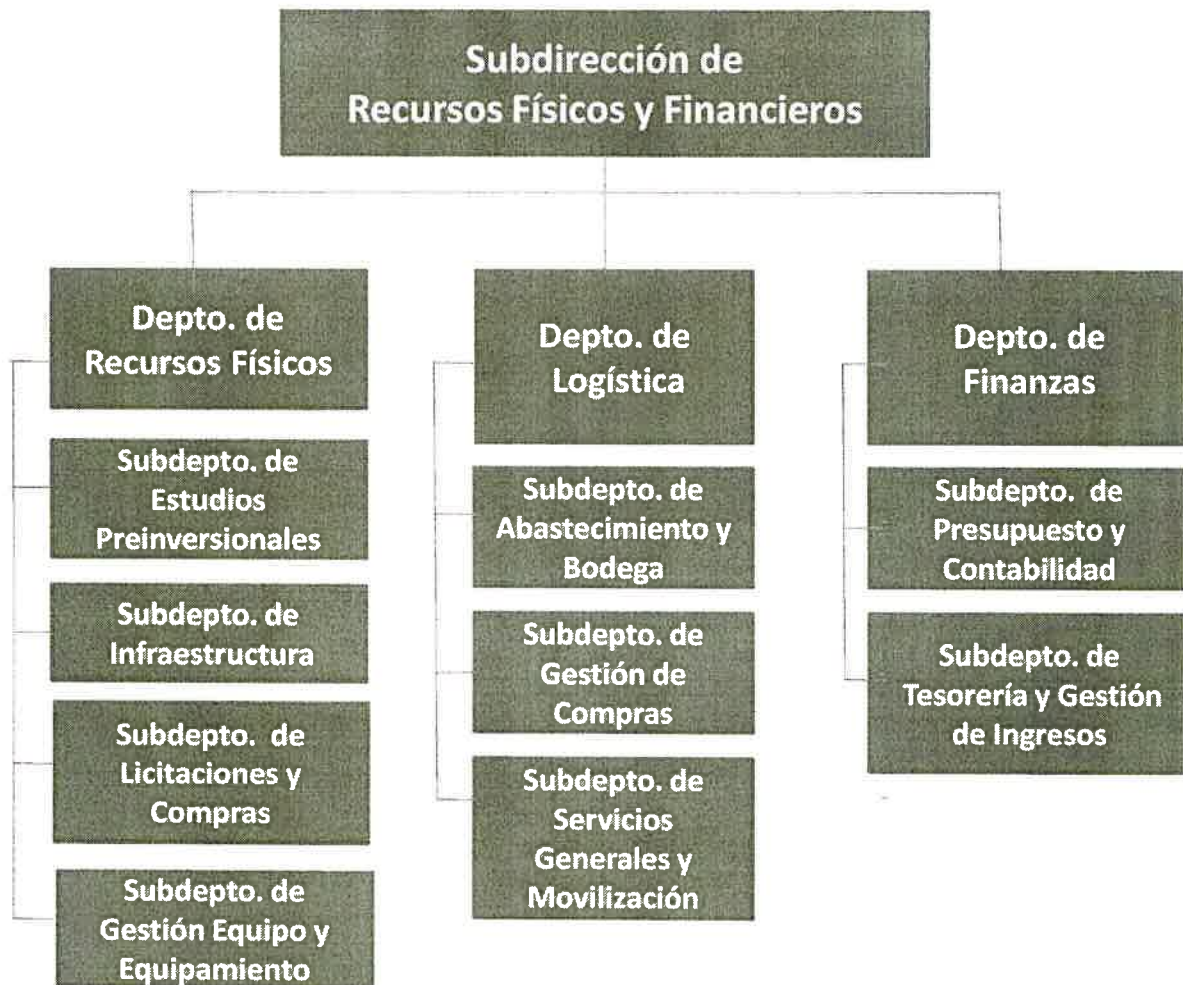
Subdirección de Recursos Físicos y Financieros

Depto. de Recursos Físicos

Subdepto. de Estudios Preinversionales

Subdepto. de Infraestructura

Subdepto. de Licitaciones y Compras

Subdepto. de Gestión Equipo y Equipamiento

Depto. de Logística

Subdepto. de Abastecimiento y Bodega

Subdepto. de Gestión de Compras

Subdepto. de Servicios Generales y Movilización

Depto. de Finanzas

Subdepto. de Presupuesto y Contabilidad

Subdepto. de Tesorería y Gestión de Ingresos